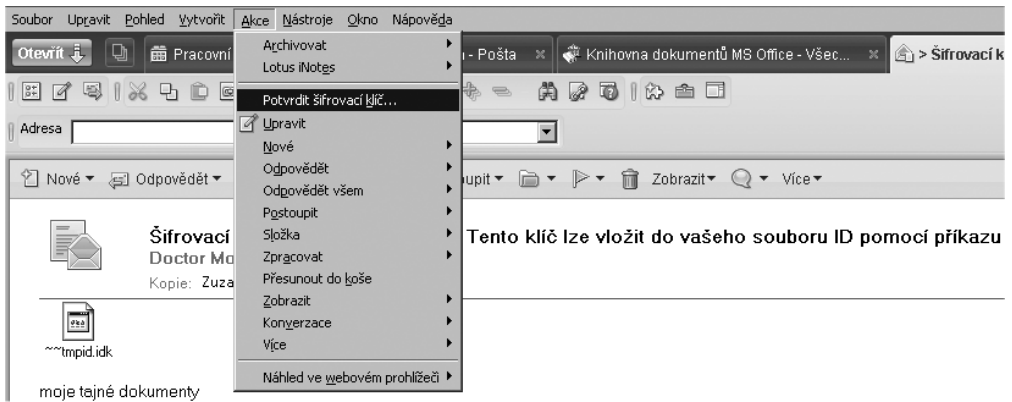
Soubor Upravit Pohled Vytvořit Akce Nástroje Okno Nápověda

Otevřít Pracovní - Pošta Knihovna dokumentů MS Office - Všec... > Šifrovací k

Adresa

Nové ▾ Odpovědět ▾ upit ▾ Zobrazit ▾ Více ▾

Archivovat
Lotus iNotes
Potvrdit šifrovací klíč...
Upravit
Nové
Odpovědět
Odpovědět všem
Postoupit
Složka
Zpracovat
Přesunout do koše
Zobrazit
Konverzace
Více
Náhled ve webovém prohlížeči

Šifrovací Tento klíč lze vložit do vašeho souboru ID pomocí příkazu
Doctor Mo
Kopie: Zuza

~~tmpid.idk

moje tajné dokumenty